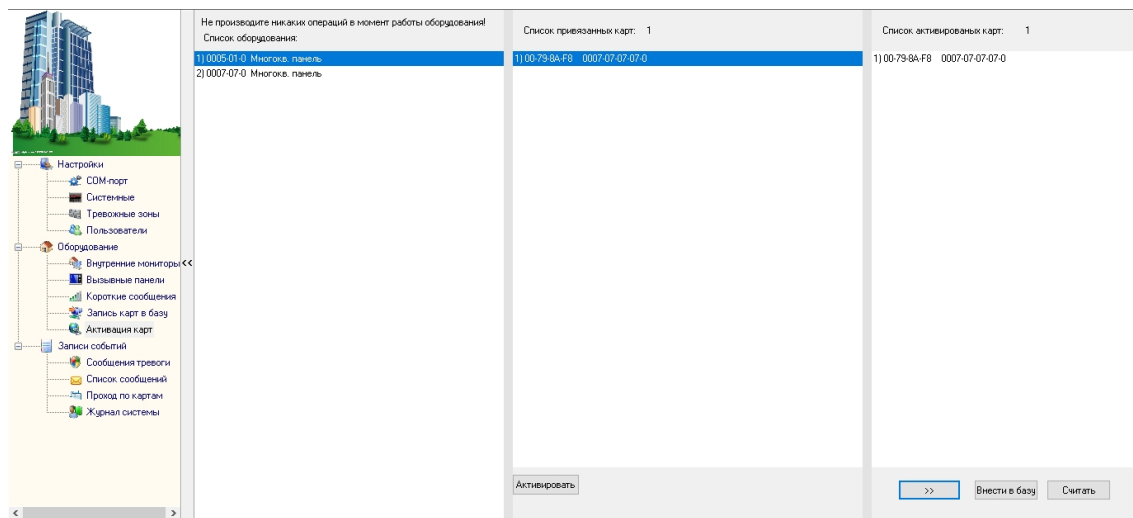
Настройки
COM-порт
Системные
Тревожные зоны
Пользователи
Оборудование
Внутренние мониторы
Вызывные панели
Короткие сообщения
Запись карт в базу
Активация карт
Записи событий
Сообщения тревоги
Список сообщений
Проход по картам
Журнал системы

<<

Не производите никаких операций в момент работы оборудования!
Список оборудования:
1) 0005-01-0 Многокв. панель
2) 0007-07-0 Многокв. панель

Список привязанных карт: 1
1) 00-79-8A-F8 0007-07-07-07-0

Активировать

Список активированых карт: 1
1) 00-79-8A-F8 0007-07-07-07-0

>>
Внести в базу
Считать